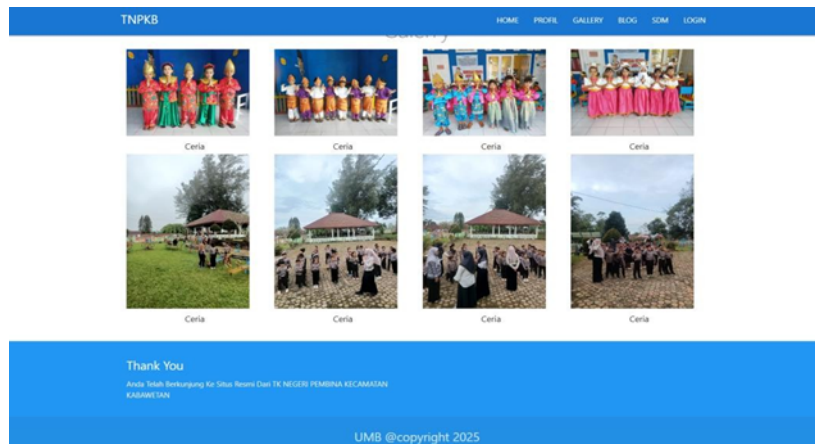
TNPKB

HOME PROFIL GALLERY BLOG SDM LOGIN

Gallery

Ceria

Ceria

Ceria

Ceria

Ceria

Ceria

Ceria

Ceria

Thank You

Anda Telah Berkunjung Ke Situs Resmi Dari TK NEGERI PEMBINA KECAMATAN KABAWETAN

UMB @copyright 2025